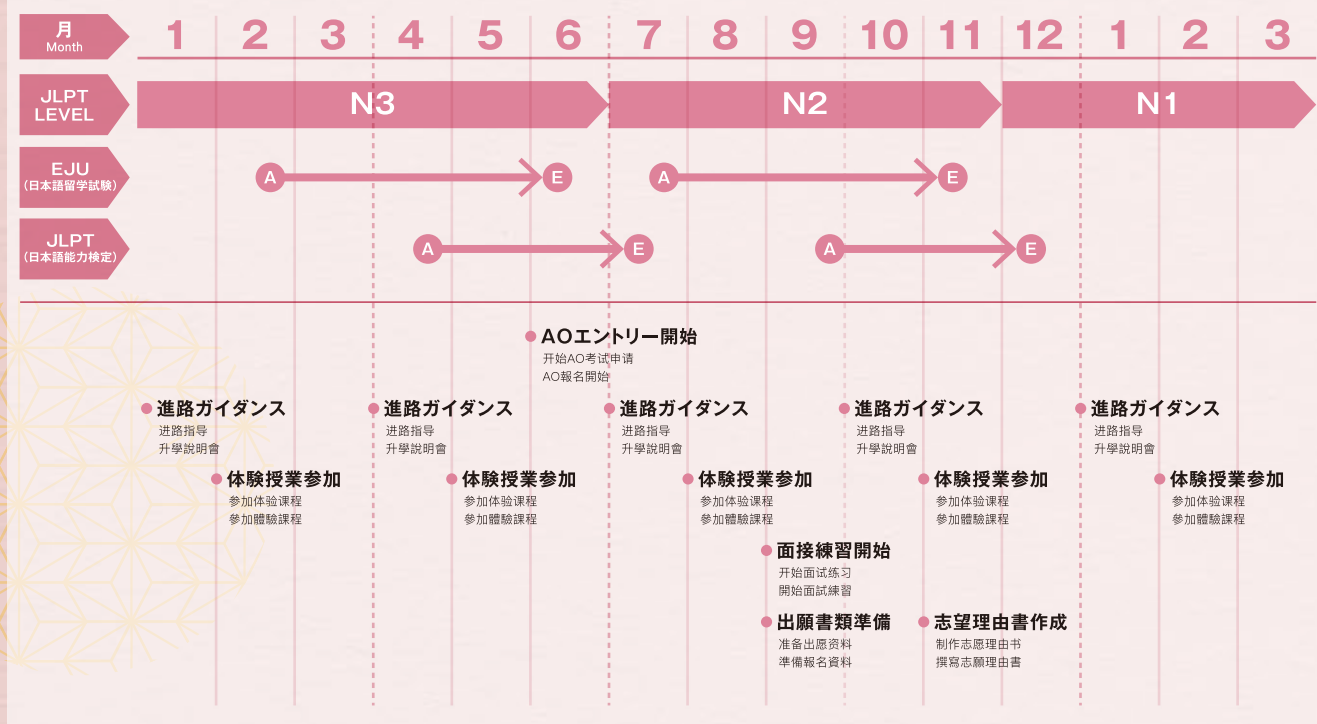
月
Month

1 2 3 4 5 6 7 8 9 10 11 12 1 2 3

JLPT LEVEL

N3

N2

N1

EJU
(日本語留学試験)

A E A E

JLPT
(日本語能力検定)

A E A E

AOエントリー開始
开始AO考试申请
AO報名開始

進路ガイダンス
进路指导
升學說明會

進路ガイダンス
进路指导
升學說明會

進路ガイダンス
进路指导
升學說明會

進路ガイダンス
进路指导
升學說明會

進路ガイダンス
进路指导
升學說明會

体験授業参加
参加体验课程
参加體驗課程

体験授業参加
参加体验课程
参加體驗課程

体験授業参加
参加体验课程
参加體驗課程

体験授業参加
参加体验课程
参加體驗課程

体験授業参加
参加体验课程
参加體驗課程

面接練習開始
开始面试练习
開始面試練習

出願書類準備
准备出愿资料
準備報名資料

志望理由書作成
制作志愿理由书
撰寫志願理由書